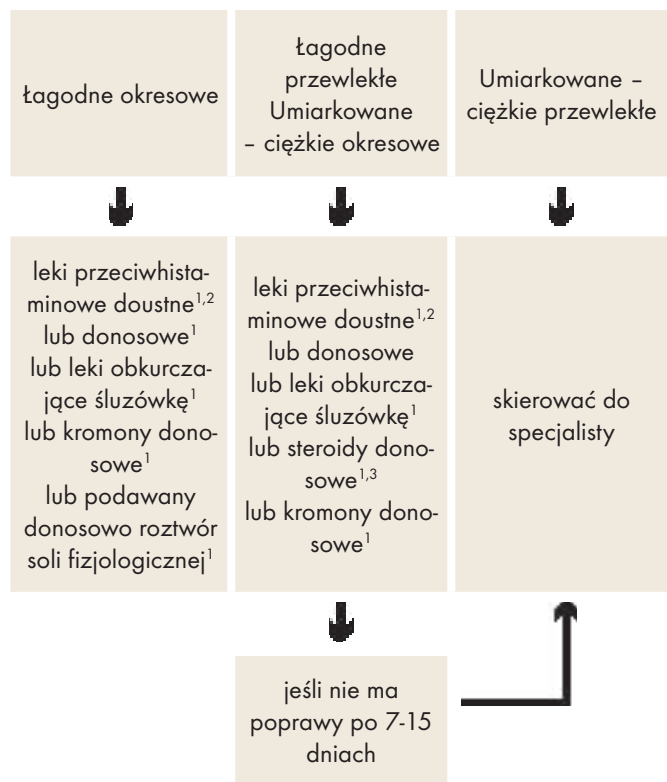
Łagodne okresowe

Łagodne przewlekłe Umiarkowane – ciężkie okresowe

Umiarkowane – ciężkie przewlekłe

leki przeciwhistaminowe doustne$^{1,2}$ lub donosowe$^{1}$ lub leki obkurczające śluzówkę$^{1}$ lub kromony donosowe$^{1}$ lub podawany donosowo roztwór soli fizjologicznej$^{1}$

leki przeciwhistaminowe doustne$^{1,2}$ lub donosowe lub leki obkurczające śluzówkę$^{1}$ lub steroidy donosowe$^{1,3}$ lub kromony donosowe$^{1}$

skierować do specjalisty

jeśli nie ma poprawy po 7-15 dniach